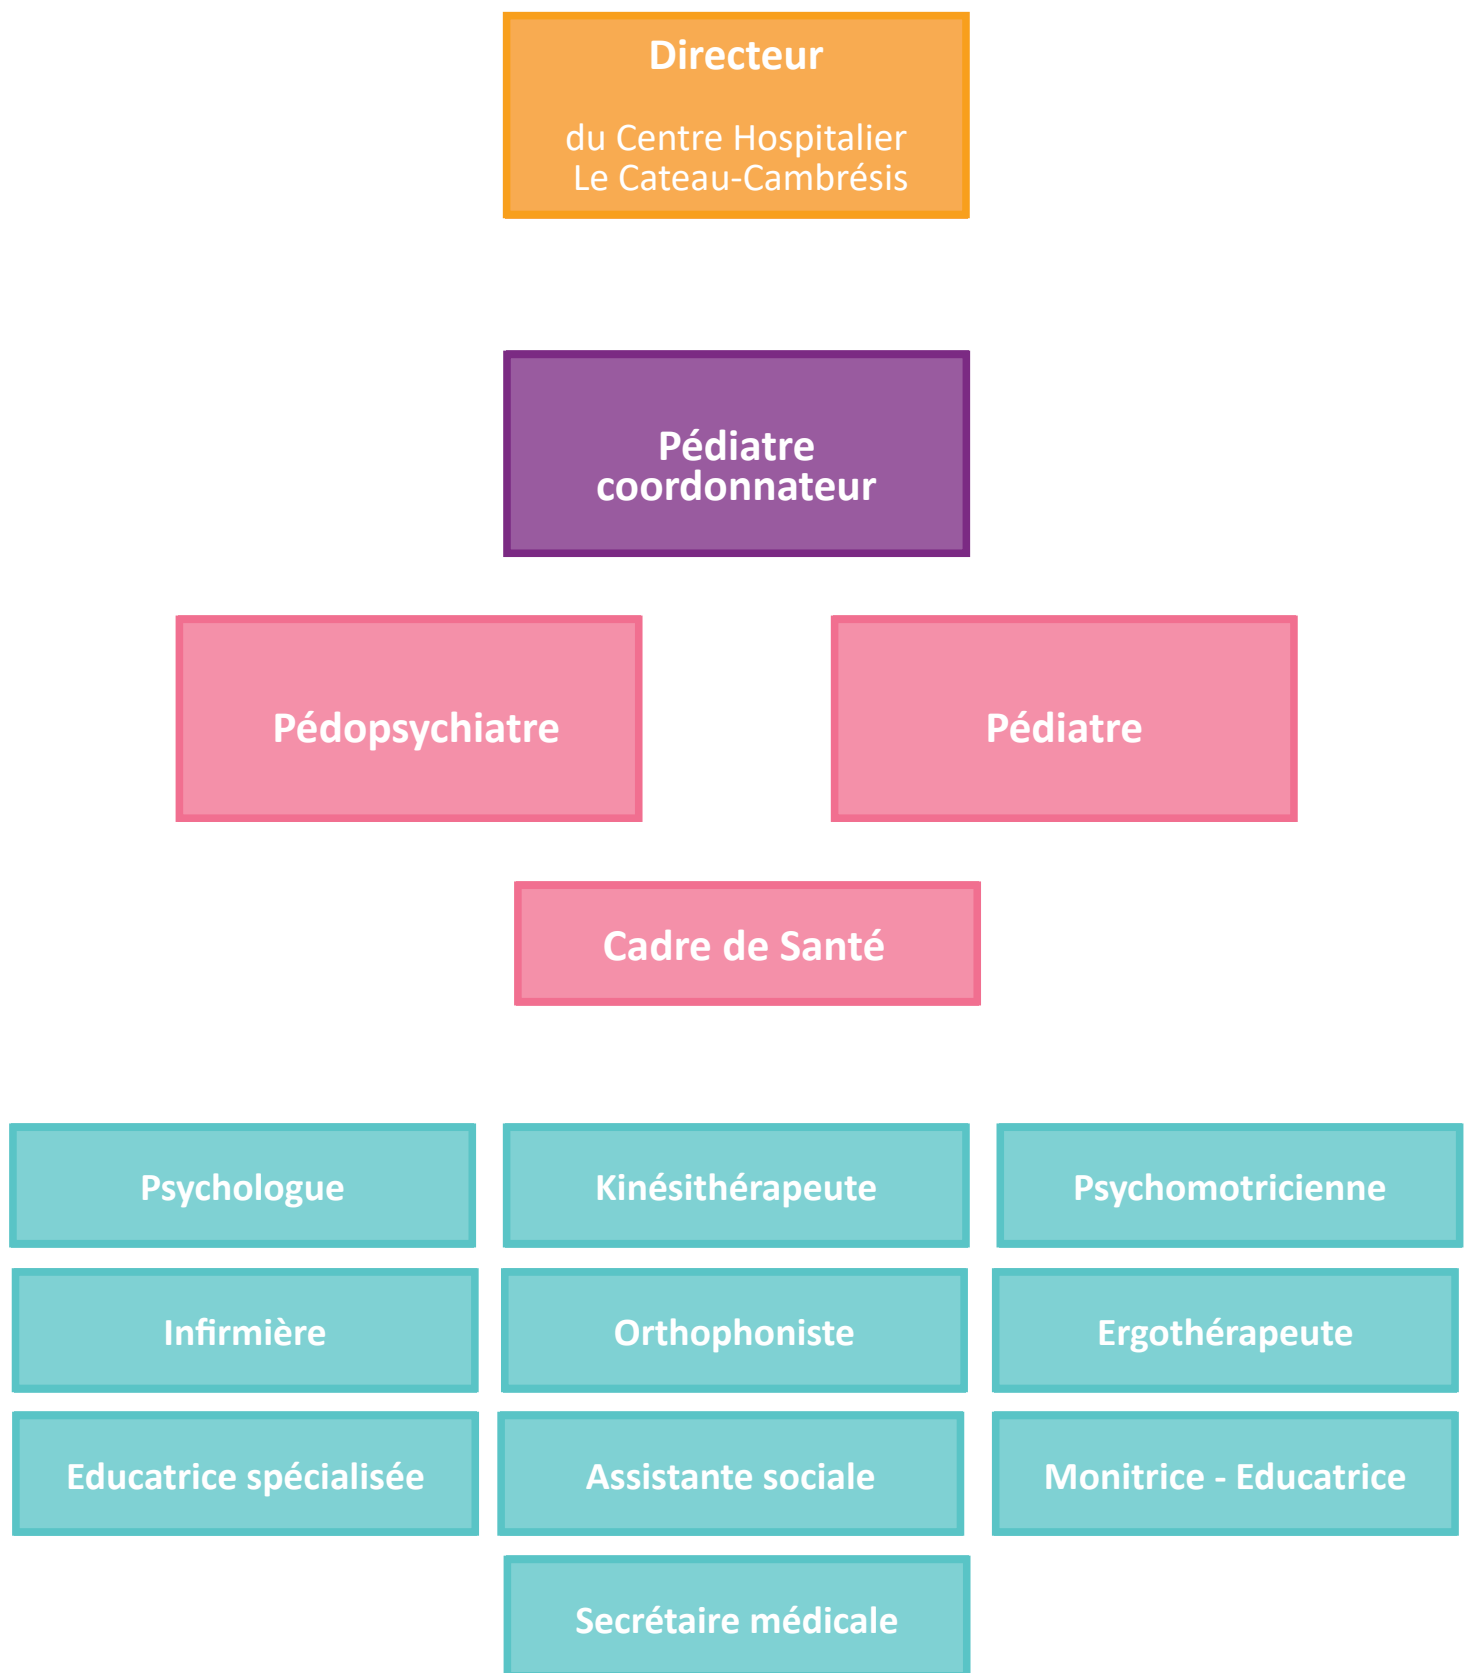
Directeur

du Centre Hospitalier
Le Cateau-Cambrésis

Pédiatre coordonnateur

Pédopsychiatre

Pédiatre

Cadre de Santé

Psychologue

Kinésithérapeute

Psychomotricienne

Infirmière

Orthophoniste

Ergothérapeute

Educatrice spécialisée

Assistante sociale

Monitrice - Educatrice

Secrétaire médicale